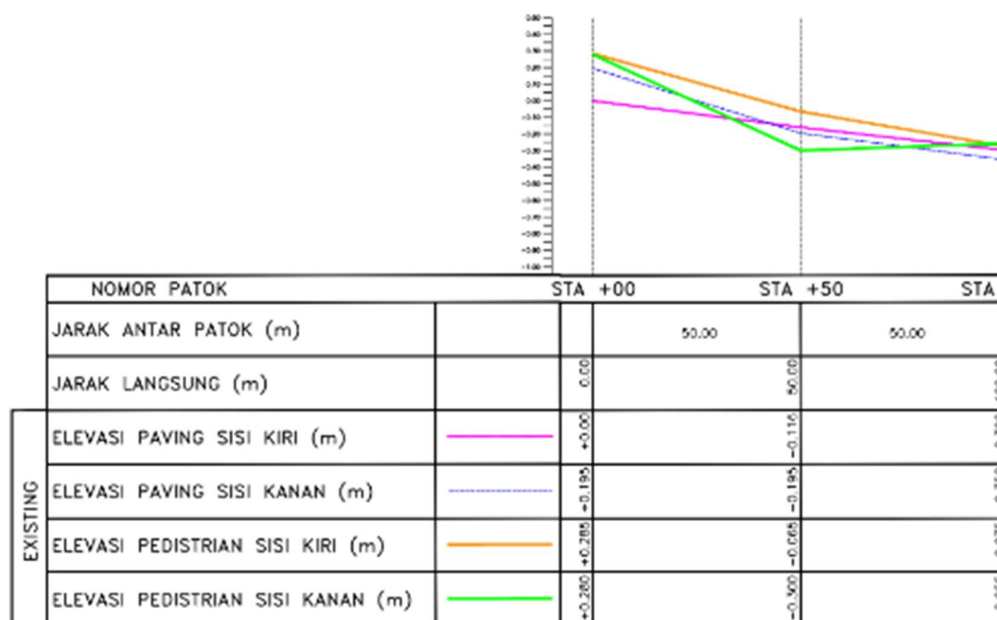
0.60
0.50
0.40
0.30
0.20
0.10
0.00
-0.10
-0.20
-0.30
-0.40
-0.50
-0.60
-0.70
-0.80
-0.90
-1.00

| NOMOR PATOK | | STA +00 | STA +50 | STA |
|---|---|---|---|---|
| JARAK ANTAR PATOK (m) | | | 50.00 | 50.00 |
| JARAK LANGSUNG (m) | | 0.00 | 50.00 | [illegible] |
| ELEVASI PAVING SISI KIRI (m) | | +0.00 | -0.116 | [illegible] |
| ELEVASI PAVING SISI KANAN (m) | | +0.195 | -0.195 | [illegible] |
| ELEVASI PEDISTRIAN SISI KIRI (m) | | +0.285 | -0.065 | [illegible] |
| ELEVASI PEDISTRIAN SISI KANAN (m) | | +0.280 | -0.300 | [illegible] |

EXISTING